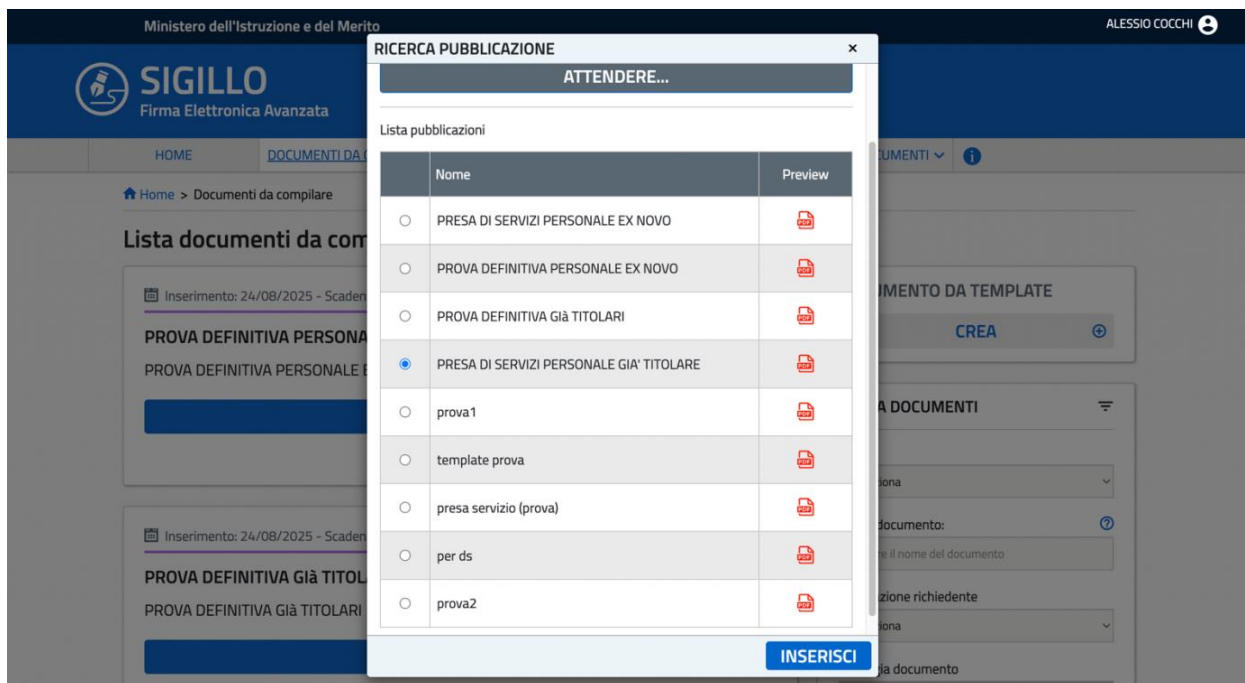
Ministero dell'Istruzione e del Merito

ALESSIO COCCHI

SIGILLO
Firma Elettronica Avanzata

HOME    DOCUMENTI DA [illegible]    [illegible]UMENTI

Home > Documenti da compilare

Lista documenti da com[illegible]

Inserimento: 24/08/2025 - Scaden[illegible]

PROVA DEFINITIVA PERSONA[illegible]

PROVA DEFINITIVA PERSONALE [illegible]

Inserimento: 24/08/2025 - Scaden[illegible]

PROVA DEFINITIVA Già TITOL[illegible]

PROVA DEFINITIVA Già TITOLARI

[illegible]MENTO DA TEMPLATE

CREA

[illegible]A DOCUMENTI

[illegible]iona

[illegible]documento:

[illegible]e il nome del documento

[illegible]zione richiedente

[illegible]iona

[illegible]ia documento

RICERCA PUBBLICAZIONE

×

ATTENDERE...

Lista pubblicazioni

| | Nome | Preview |
|---|---|---|
| ○ | PRESA DI SERVIZI PERSONALE EX NOVO | PDF |
| ○ | PROVA DEFINITIVA PERSONALE EX NOVO | PDF |
| ○ | PROVA DEFINITIVA Già TITOLARI | PDF |
| ◉ | PRESA DI SERVIZI PERSONALE GIA' TITOLARE | PDF |
| ○ | prova1 | PDF |
| ○ | template prova | PDF |
| ○ | presa servizio (prova) | PDF |
| ○ | per ds | PDF |
| ○ | prova2 | PDF |

INSERISCI